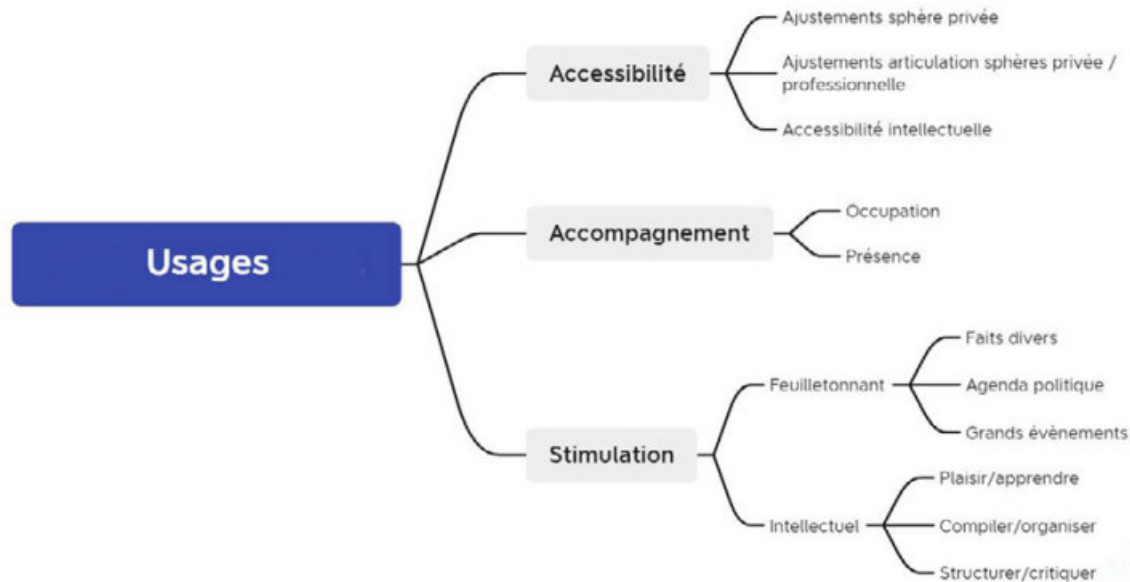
Usages

Accessibilité

Ajustements sphère privée

Ajustements articulation sphères privée / professionnelle

Accessibilité intellectuelle

Accompagnement

Occupation

Présence

Stimulation

Feuilletonnant

Faits divers

Agenda politique

Grands évènements

Intellectuel

Plaisir/apprendre

Compiler/organiser

Structurer/critiquer